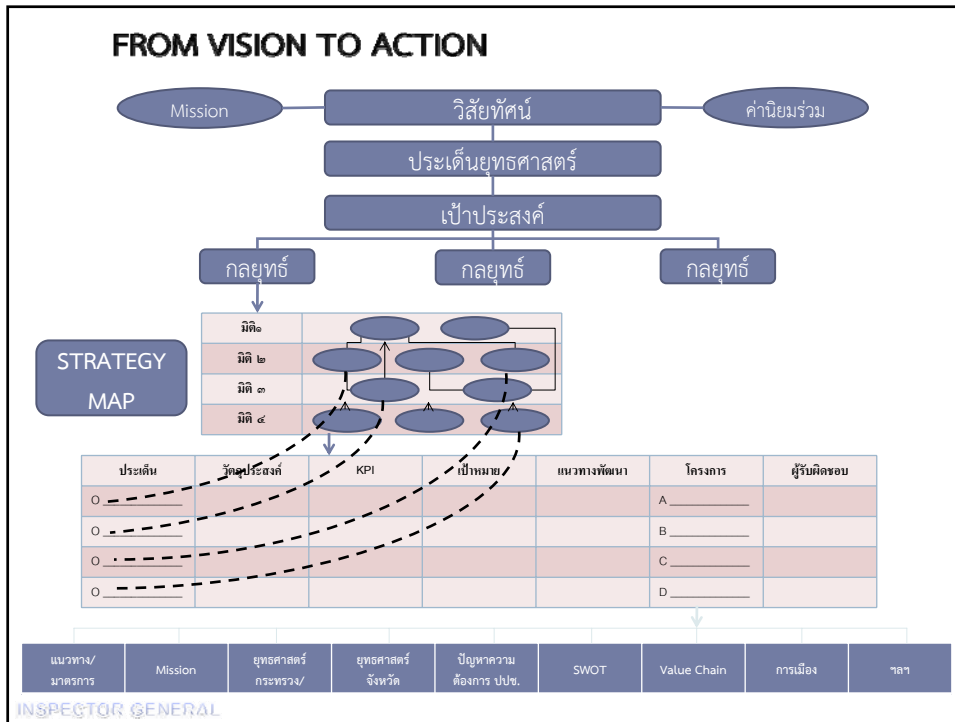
FROM VISION TO ACTION

Mission

วิสัยทัศน์

ค่านิยมร่วม

ประเด็นยุทธศาสตร์

เป้าประสงค์

กลยุทธ์

กลยุทธ์

กลยุทธ์

STRATEGY MAP

| มิติ ๑ | |
|---|---|
| มิติ ๒ | |
| มิติ ๓ | |
| มิติ ๔ | |

| ประเด็น | วัตถุประสงค์ | KPI | เป้าหมาย | แนวทางพัฒนา | โครงการ | ผู้รับผิดชอบ |
|---|---|---|---|---|---|---|
| O ________ | | | | | A ________ | |
| O ________ | | | | | B ________ | |
| O ________ | | | | | C ________ | |
| O ________ | | | | | D ________ | |

แนวทาง/มาตรการ

Mission

ยุทธศาสตร์กระทรวง/

ยุทธศาสตร์จังหวัด

ปัญหาความต้องการ ปปช.

SWOT

Value Chain

การเมือง

ฯลฯ

INSPECTOR GENERAL